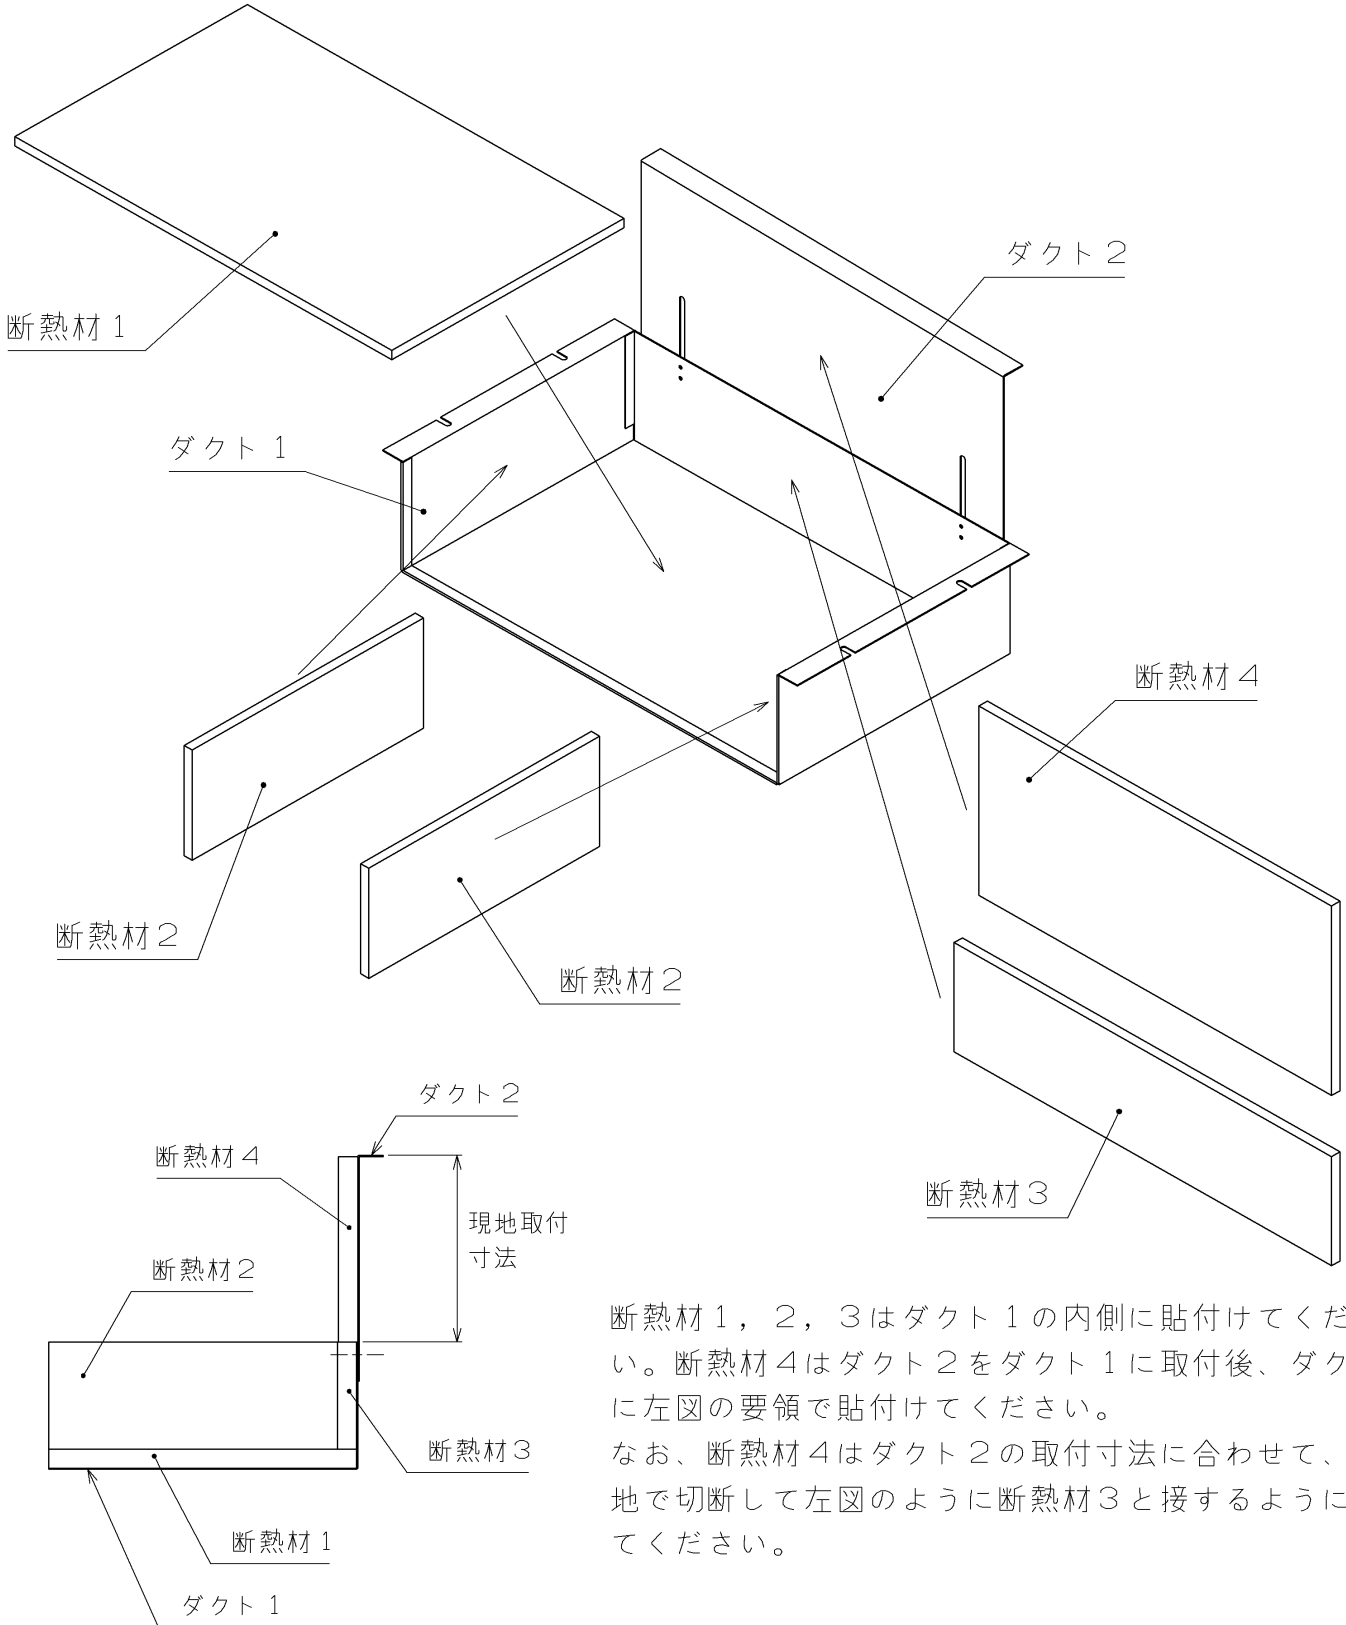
ダクト２

断熱材１

ダクト １

断熱材４

断熱材２

断熱材２

断熱材３

ダクト２

断熱材４

現地取付寸法

断熱材２

断熱材３

断熱材１

ダクト １

断熱材１，２，３はダクト１の内側に貼付けてください。断熱材４はダクト２をダクト１に取付後、ダクに左図の要領で貼付けてください。
なお、断熱材４はダクト２の取付寸法に合わせて、地で切断して左図のように断熱材３と接するようにてください。